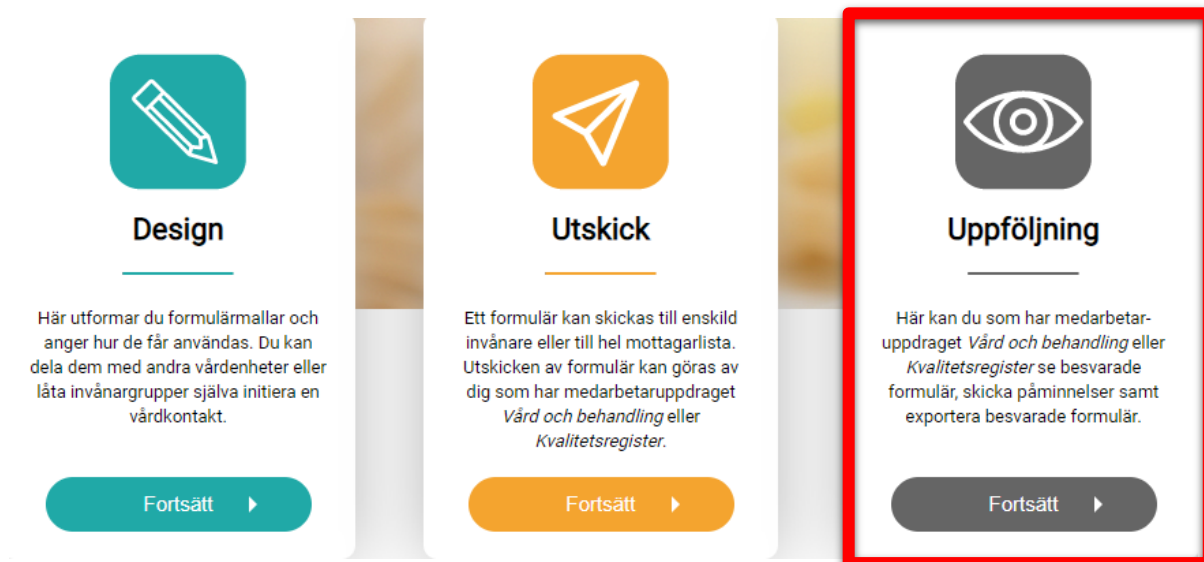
Design

Här utformar du formulärmallar och anger hur de får användas. Du kan dela dem med andra vårdenheter eller låta invånargrupper själva initiera en vårdkontakt.

Fortsätt

Utskick

Ett formulär kan skickas till enskild invånare eller till hel mottagarlista. Utskicken av formulär kan göras av dig som har medarbetaruppdraget *Vård och behandling* eller *Kvalitetsregister*.

Fortsätt

Uppföljning

Här kan du som har medarbetaruppdraget *Vård och behandling* eller *Kvalitetsregister* se besvarade formulär, skicka påminnelser samt exportera besvarade formulär.

Fortsätt